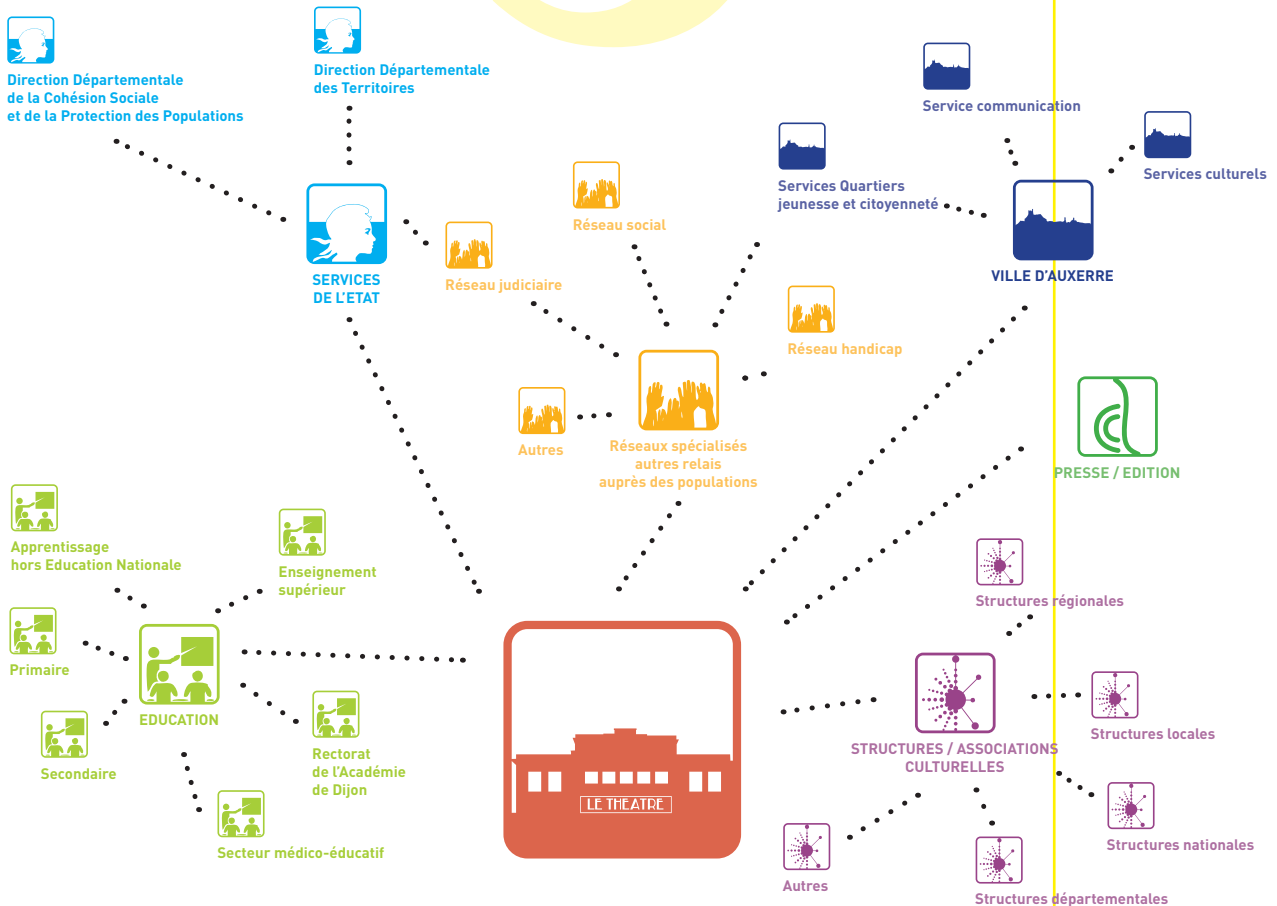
Direction Départementale de la Cohésion Sociale et de la Protection des Populations

Direction Départementale des Territoires

SERVICES DE L'ETAT

Réseau judiciaire

Réseau social

Réseau handicap

Autres

Réseaux spécialisés autres relais auprès des populations

Service communication

Services Quartiers jeunesse et citoyenneté

Services culturels

VILLE D'AUXERRE

PRESSE / EDITION

Apprentissage hors Education Nationale

Enseignement supérieur

Primaire

EDUCATION

Secondaire

Rectorat de l'Académie de Dijon

Secteur médico-éducatif

LE THEATRE

Structures régionales

STRUCTURES / ASSOCIATIONS CULTURELLES

Structures locales

Structures nationales

Autres

Structures départementales